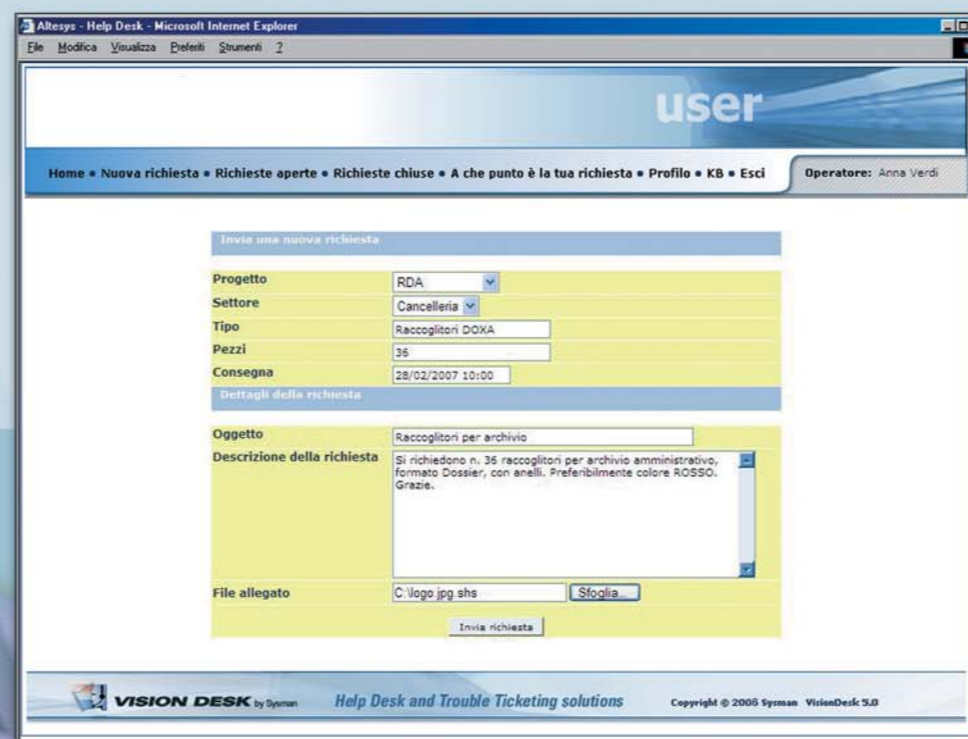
Altesys - Help Desk - Microsoft Internet Explorer

File Modifica Visualizza Preferiti Strumenti ?

user

Home • Nuova richiesta • Richieste aperte • Richieste chiuse • A che punto è la tua richiesta • Profilo • KB • Esci

Operatore: Anna Verdi

Invia una nuova richiesta

| | |
|---|---|
| Progetto | RDA |
| Settore | Cancelleria |
| Tipo | Raccoglitori DOXA |
| Pezzi | 36 |
| Consegna | 28/02/2007 10:00 |

Dettagli della richiesta

| | |
|---|---|
| Oggetto | Raccoglitori per archivio |
| Descrizione della richiesta | Si richiedono n. 36 raccoglitori per archivio amministrativo, formato Dossier, con anelli. Preferibilmente colore ROSSO. Grazie. |
| File allegato | C:\logo.jpg shs |

Sfoglia...

Invia richiesta

VISION DESK by Sysman

Help Desk and Trouble Ticketing solutions

Copyright © 2006 Sysman VisionDesk 5.0